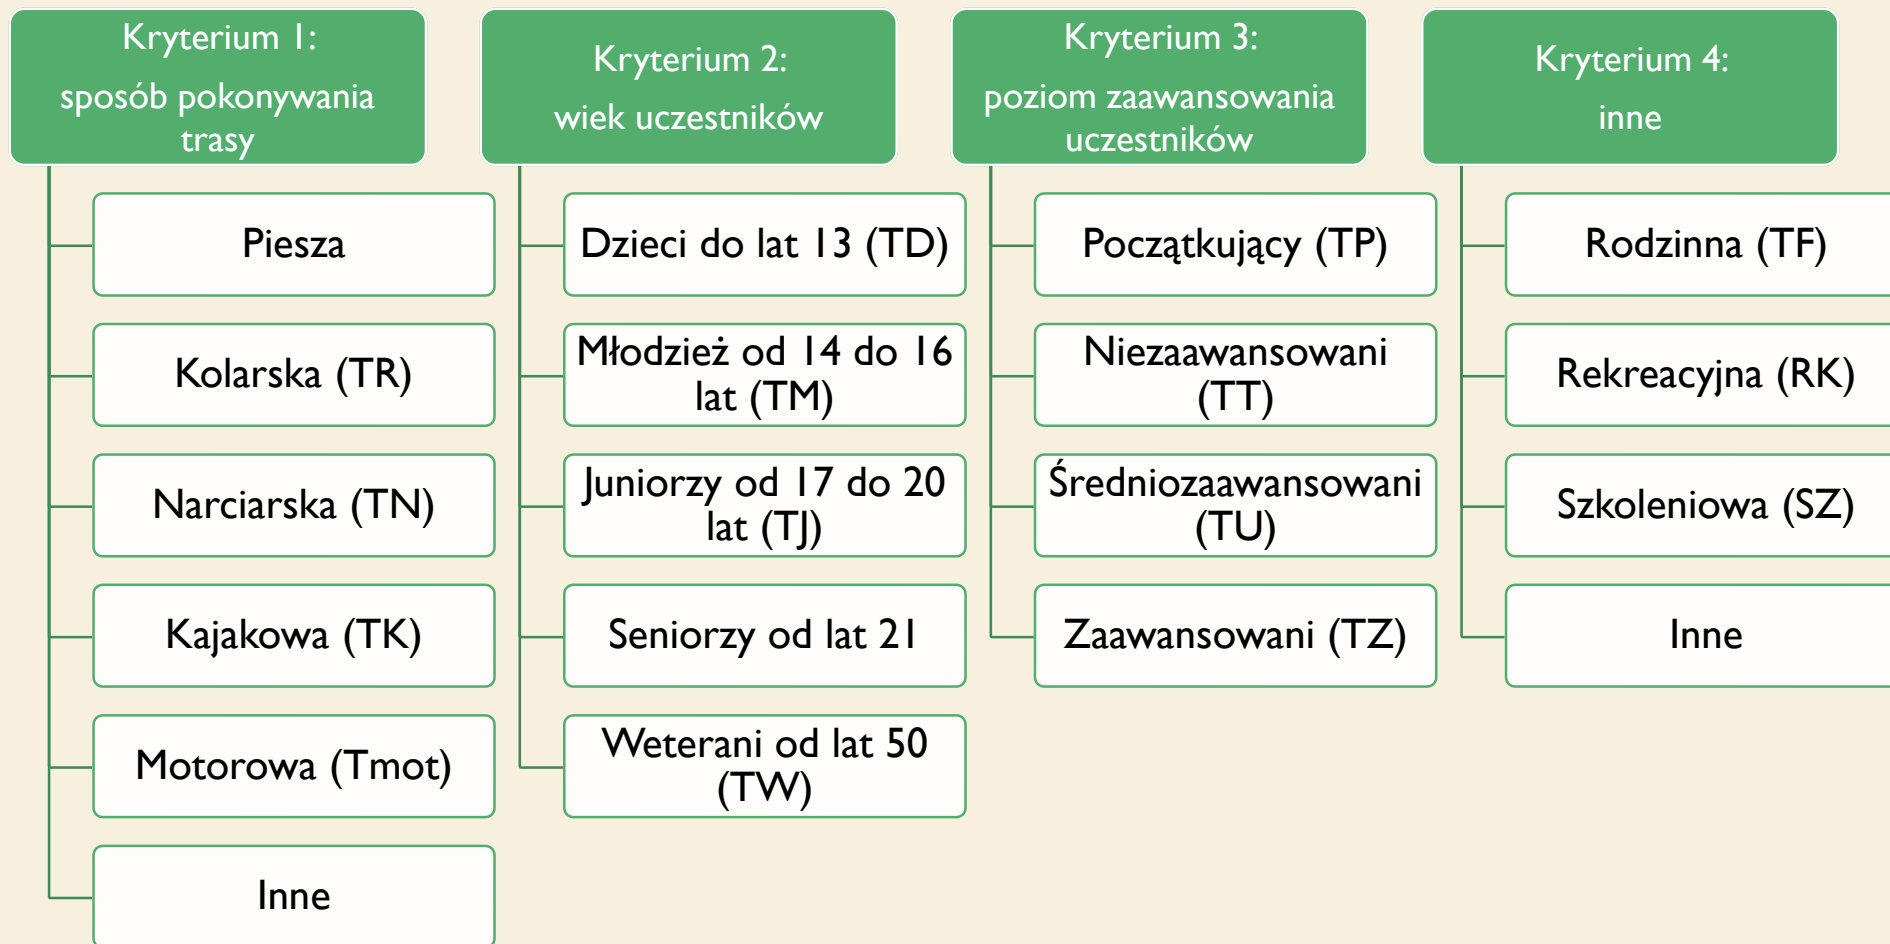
Kryterium 1:
sposób pokonywania trasy

Piesza

Kolarska (TR)

Narciarska (TN)

Kajakowa (TK)

Motorowa (Tmot)

Inne

Kryterium 2:
wiek uczestników

Dzieci do lat 13 (TD)

Młodzież od 14 do 16 lat (TM)

Juniorzy od 17 do 20 lat (TJ)

Seniorzy od lat 21

Weterani od lat 50 (TW)

Kryterium 3:
poziom zaawansowania uczestników

Początkujący (TP)

Niezaawansowani (TT)

Średniozaawansowani (TU)

Zaawansowani (TZ)

Kryterium 4:
inne

Rodzinna (TF)

Rekreacyjna (RK)

Szkoleniowa (SZ)

Inne